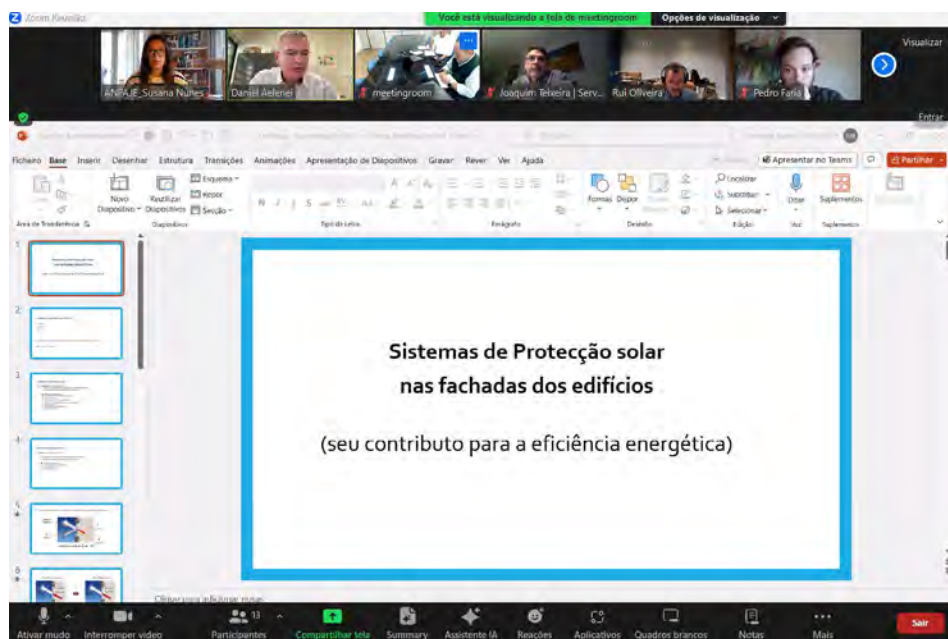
Zoom Reunião

Você está visualizando a tela de meetingroom

Opções de visualização

Visualizar

ANPAJE_Susana Nunes

Daniel Aelenei

meetingroom

Joaquim Teixeira | Serv...

Rui Oliveira

Pedro Faria

Entrar

Ficheiro Base Inserir Desenhar Estrutura Transições Animações Apresentação de Diapositivos Gravar Rever Ver Ajuda

Apresentar no Teams

Partilhar

Área de Transferência

Novo Diapositivo

Reutilizar Diapositivos

Esquema

Repor

Secção

Diapositivos

Tipo de Letra

Parágrafo

Formas

Dispor

Desenho

Localizar

Substituir

Selecionar

Edição

Ditar

Voz

Suplementos

Suplementos

Sistemas de Protecção solar nas fachadas dos edifícios

(seu contributo para a eficiência energética)

Clique para adicionar notas

Ativar mudo

Interromper vídeo

Participantes

13

Compartilhar tela

Summary

Assistente IA

Reações

Aplicativos

Quadros brancos

Notas

Mais

Sair